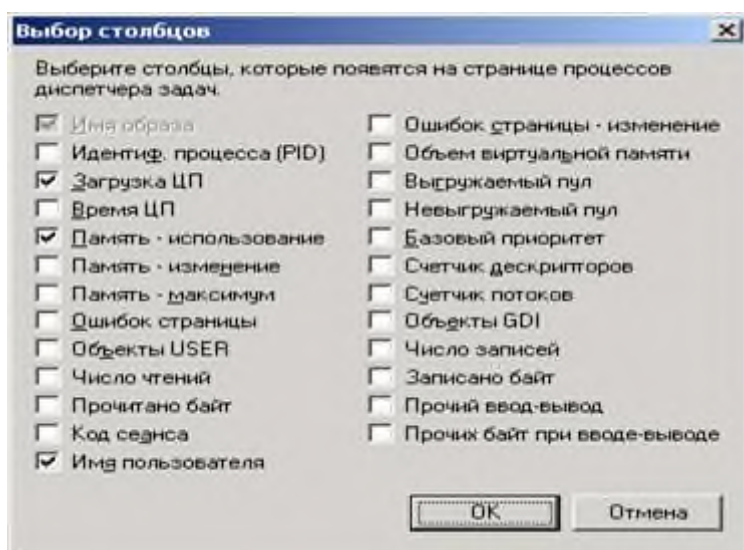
Выбор столбцов

×

Выберите столбцы, которые появятся на странице процессов диспетчера задач.

Имя образа
Идентиф. процесса (PID)
Загрузка ЦП
Время ЦП
Память - использование
Память - изменение
Память - максимум
Ошибок страницы
Объекты USER
Число чтений
Прочитано байт
Код сеанса
Имя пользователя

Ошибок страницы - изменение
Объем виртуальной памяти
Выгружаемый пул
Невыгружаемый пул
Базовый приоритет
Счетчик дескрипторов
Счетчик потоков
Объекты GDI
Число записей
Записано байт
Прочий ввод-вывод
Прочих байт при вводе-выводе

OK
Отмена